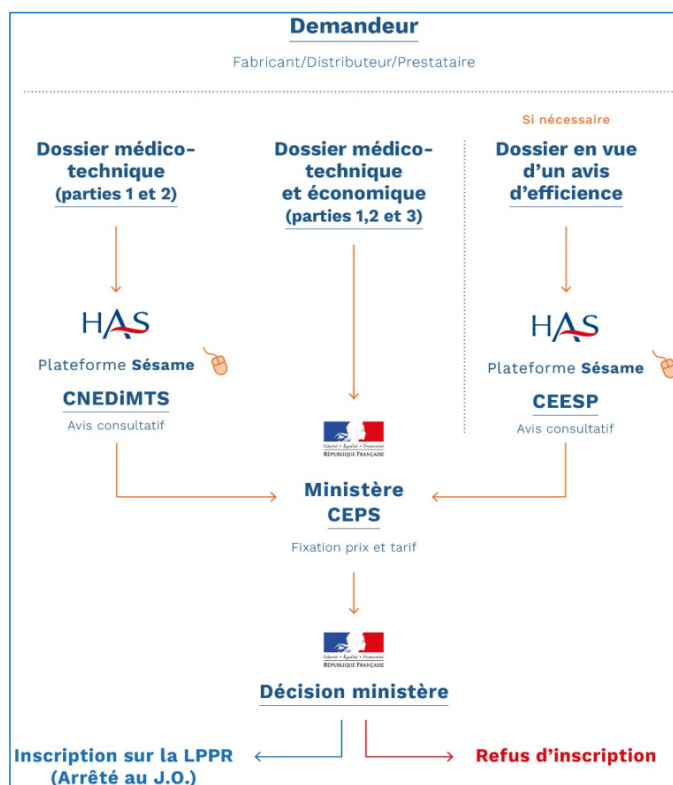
Demandeur

Fabricant/Distributeur/Prestataire

Dossier médico-technique (parties 1 et 2)

HAS

Plateforme Sésame

CNEDiMTS

Avis consultatif

Dossier médico-technique et économique (parties 1,2 et 3)

Liberté • Égalité • Fraternité
RÉPUBLIQUE FRANÇAISE

Si nécessaire

Dossier en vue d'un avis d'efficience

HAS

Plateforme Sésame

CEESP

Avis consultatif

Ministère CEPS

Fixation prix et tarif

Liberté • Égalité • Fraternité
RÉPUBLIQUE FRANÇAISE

Décision ministère

Inscription sur la LPPR (Arrêté au J.O.)

Refus d'inscription